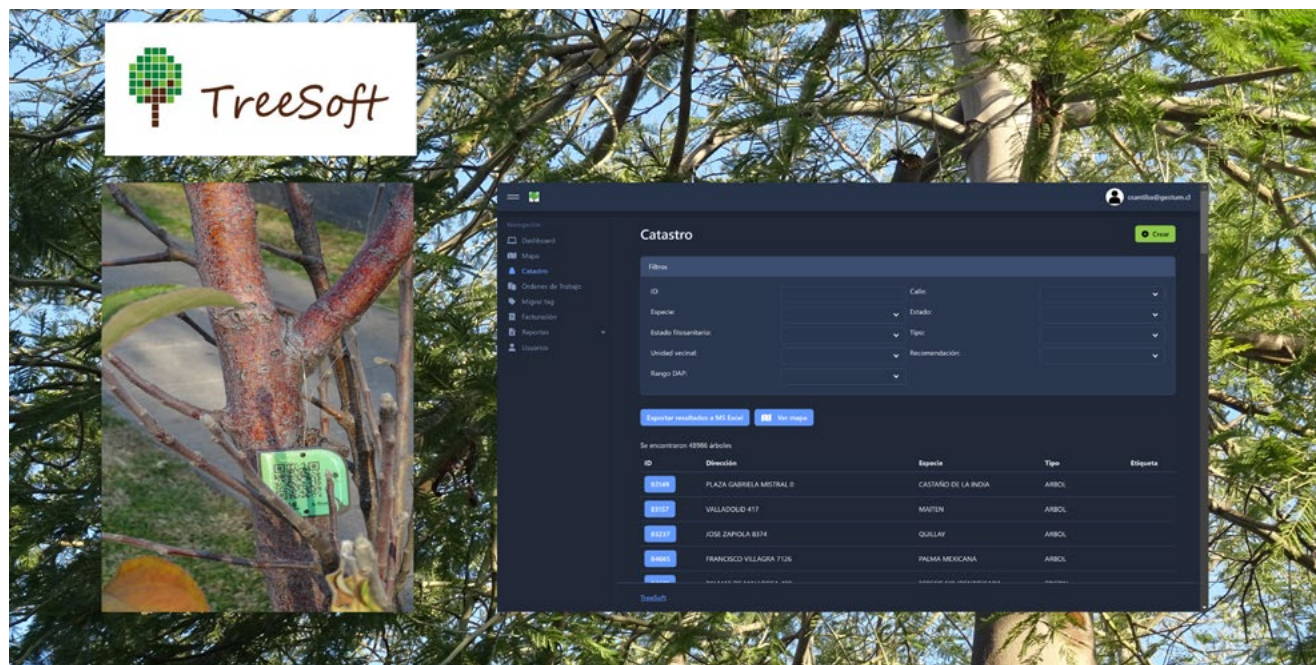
TreeSoft

csantibo@gestum.cl

Navegación
Dashboard
Mapa
Catastro
Órdenes de Trabajo
Migrar tag
Facturación
Reportes
Usuarios

Catastro

Crear

Filtros

ID:
Calle:
Especie:
Estado:
Estado fitosanitario:
Tipo:
Unidad vecinal:
Recomendación:
Rango DAP:

Exportar resultados a MS Excel
Ver mapa

Se encontraron 48986 árboles

| ID | Dirección | Especie | Tipo | Etiqueta |
|---|---|---|---|---|
| 83149 | PLAZA GABRIELA MISTRAL 0 | CASTAÑO DE LA INDIA | ARBOL | |
| 83157 | VALLADOLID 417 | MAITEN | ARBOL | |
| 83237 | JOSE ZAPIOLA 8374 | QUILLAY | ARBOL | |
| 84965 | FRANCISCO VILLAGRA 7126 | PALMA MEXICANA | ARBOL | |
| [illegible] | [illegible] | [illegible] | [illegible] | |

TreeSoft